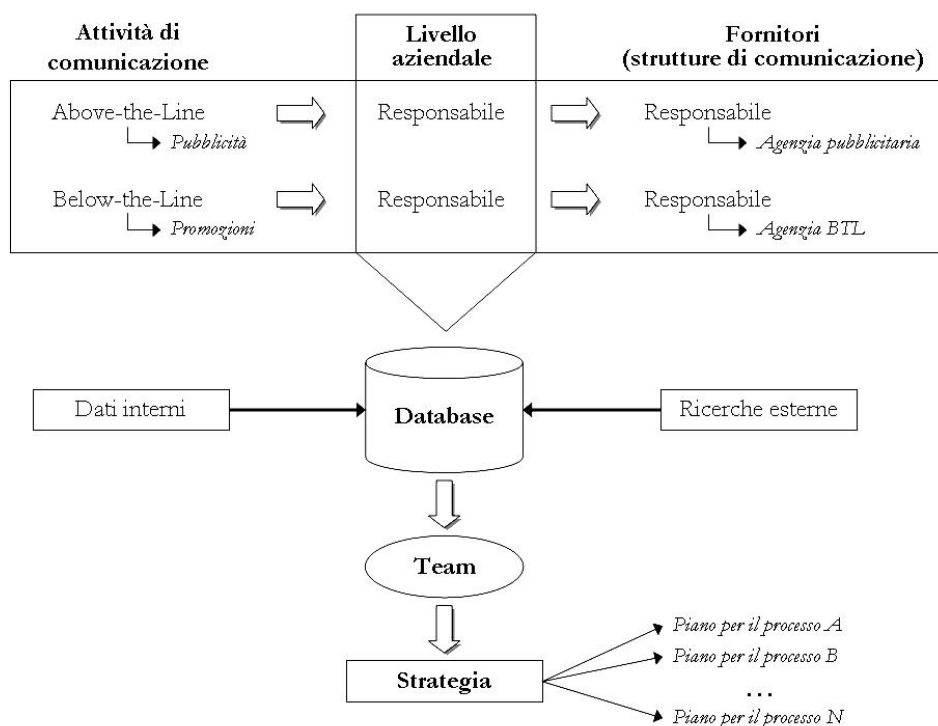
Attività di comunicazione

Livello aziendale

Fornitori (strutture di comunicazione)

Above-the-Line

Pubblicità

Responsabile

Responsabile

Agenzia pubblicitaria

Below-the-Line

Promozioni

Responsabile

Responsabile

Agenzia BTL

Dati interni

Database

Ricerche esterne

Team

Strategia

Piano per il processo A

Piano per il processo B

...

Piano per il processo N